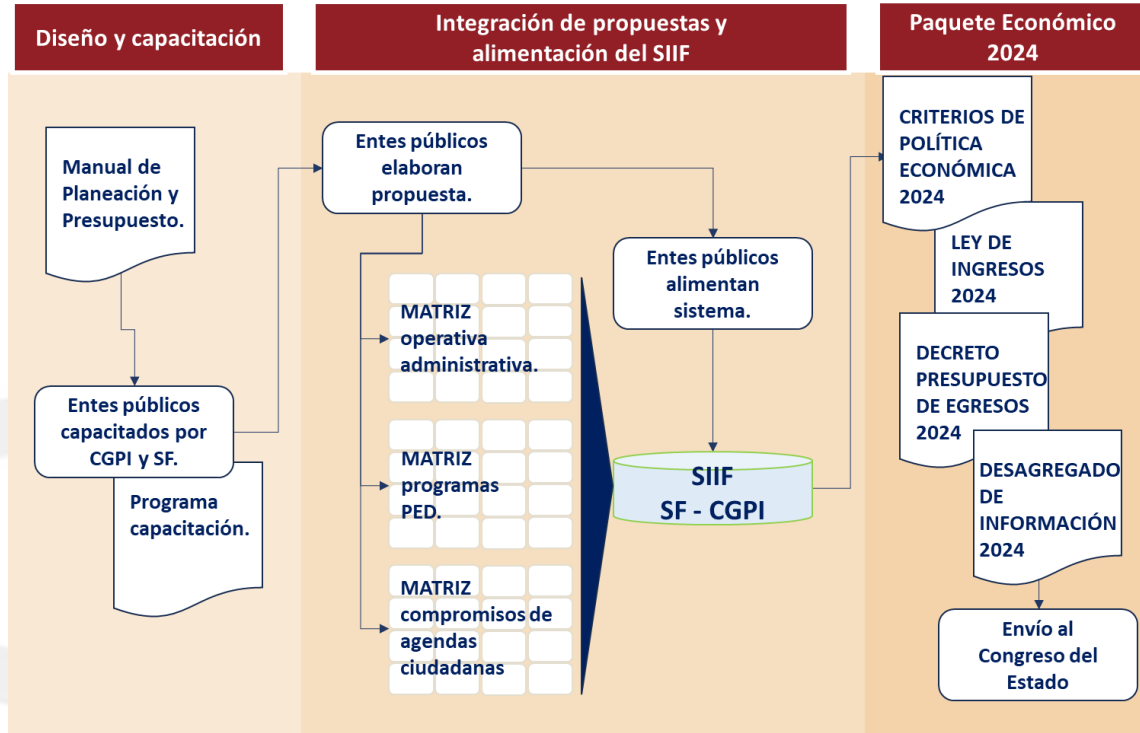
Diseño y capacitación

Manual de Planeación y Presupuesto.

Entes públicos capacitados por CGPI y SF.

Programa capacitación.

Integración de propuestas y alimentación del SIIF

Entes públicos elaboran propuesta.

MATRIZ operativa administrativa.

MATRIZ programas PED.

MATRIZ compromisos de agendas ciudadanas

Entes públicos alimentan sistema.

SIIF
SF - CGPI

Paquete Económico 2024

CRITERIOS DE POLÍTICA ECONÓMICA 2024

LEY DE INGRESOS 2024

DECRETO PRESUPUESTO DE EGRESOS 2024

DESAGREGADO DE INFORMACIÓN 2024

Envío al Congreso del Estado